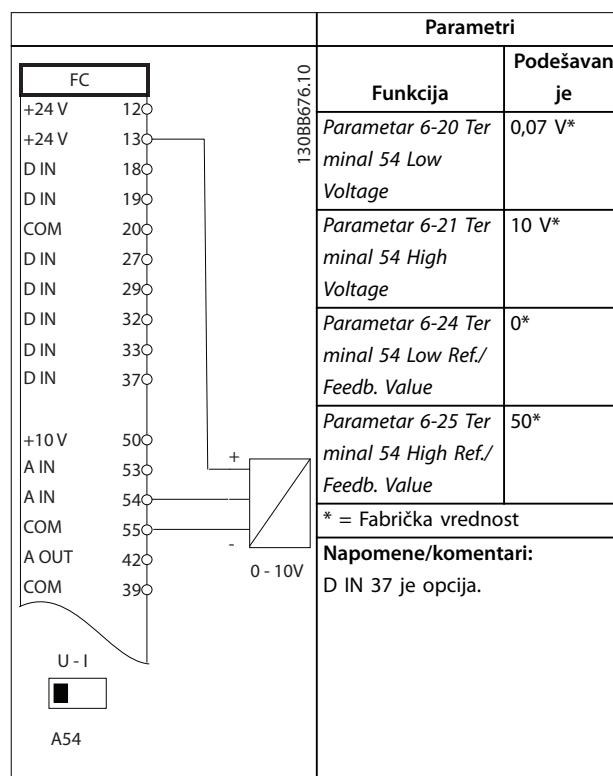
| | Parametri | |
|---|---|---|
| | **Funkcija** | **Podešavanje** |
| FC<br>+24 V 12<br>+24 V 13<br>D IN 18<br>D IN 19<br>COM 20<br>D IN 27<br>D IN 29<br>D IN 32<br>D IN 33<br>D IN 37<br>+10 V 50<br>A IN 53<br>A IN 54<br>COM 55<br>A OUT 42<br>COM 39<br>U - I<br>A54<br>+<br>-<br>0 - 10V<br>130BB676.10 | *Parametar 6-20 Terminal 54 Low Voltage* | 0,07 V* |
| | *Parametar 6-21 Terminal 54 High Voltage* | 10 V* |
| | *Parametar 6-24 Terminal 54 Low Ref./ Feedb. Value* | 0* |
| | *Parametar 6-25 Terminal 54 High Ref./ Feedb. Value* | 50* |
| | * = Fabrička vrednost | |
| | **Napomene/komentari:**<br>D IN 37 je opcija. | |